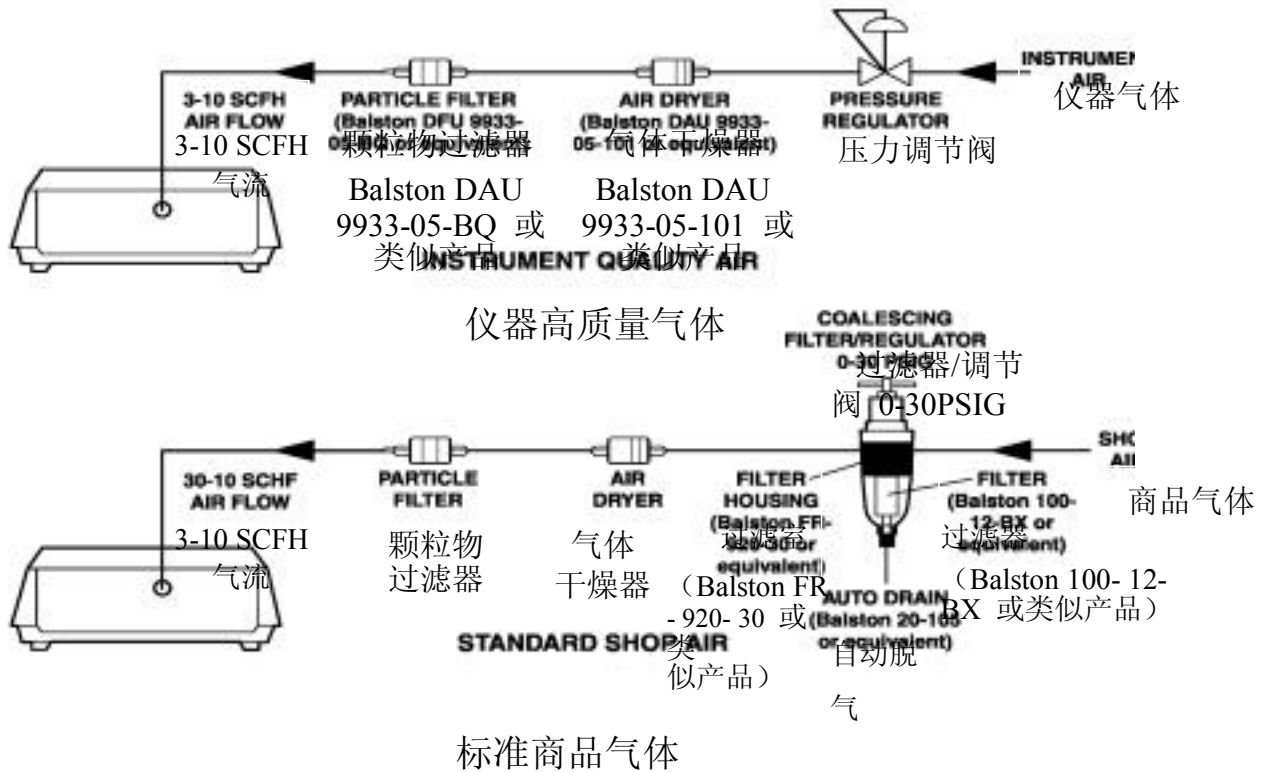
INSTRUMEN AIR
仪器气体

3-10 SCFH AIR FLOW
3-10 SCFH
气流

PARTICLE FILTER (Balston DFU 9933-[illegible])
颗粒物过滤器
Balston DAU 9933-05-BQ 或类似产品

AIR DRYER (Balston DAU 9933-05-101 or equivalent)
气体干燥器
Balston DAU 9933-05-101 或类似产品

PRESSURE REGULATOR
压力调节阀

INSTRUMENT QUALITY AIR
仪器高质量气体

COALESCING FILTER/REGULATOR 0-30 PSIG
过滤器/调节阀 0-30PSIG

SHO AI
商品气体

30-10 SCHF AIR FLOW
3-10 SCFH
气流

PARTICLE FILTER
颗粒物过滤器

AIR DRYER
气体干燥器

FILTER HOUSING (Balston FF-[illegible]-30 or equivalent)
过滤器
（Balston FR - 920- 30 或类似产品）

FILTER (Balston 100-12-BX or equivalent)
过滤器
（Balston 100- 12-BX 或类似产品）

AUTO DRAIN (Balston 20-10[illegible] or equivalent)
自动脱气

STANDARD SHOP AIR
标准商品气体